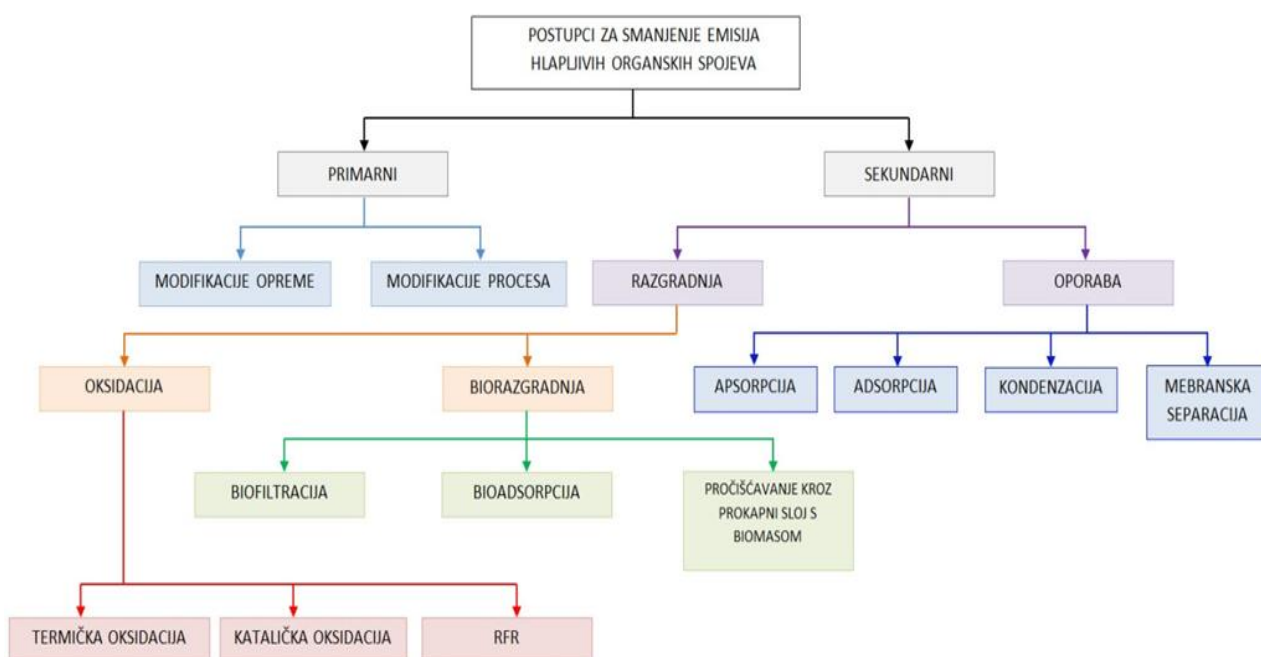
POSTUPCI ZA SMANJENJE EMISIJA HLAPLJIVIH ORGANSKIH SPOJEVA

PRIMARNI

SEKUNDARNI

MODIFIKACIJE OPREME

MODIFIKACIJE PROCESA

RAZGRADNJA

OPORABA

OKSIDACIJA

BIORAZGRADNJA

APSORPCIJA

ADSORPCIJA

KONDENZACIJA

MEBRANSKA SEPARACIJA

BIOFILTRACIJA

BIOADSORPCIJA

PROČIŠĆAVANJE KROZ PROKAPNI SLOJ S BIOMASOM

TERMIČKA OKSIDACIJA

KATALIČKA OKSIDACIJA

RFR